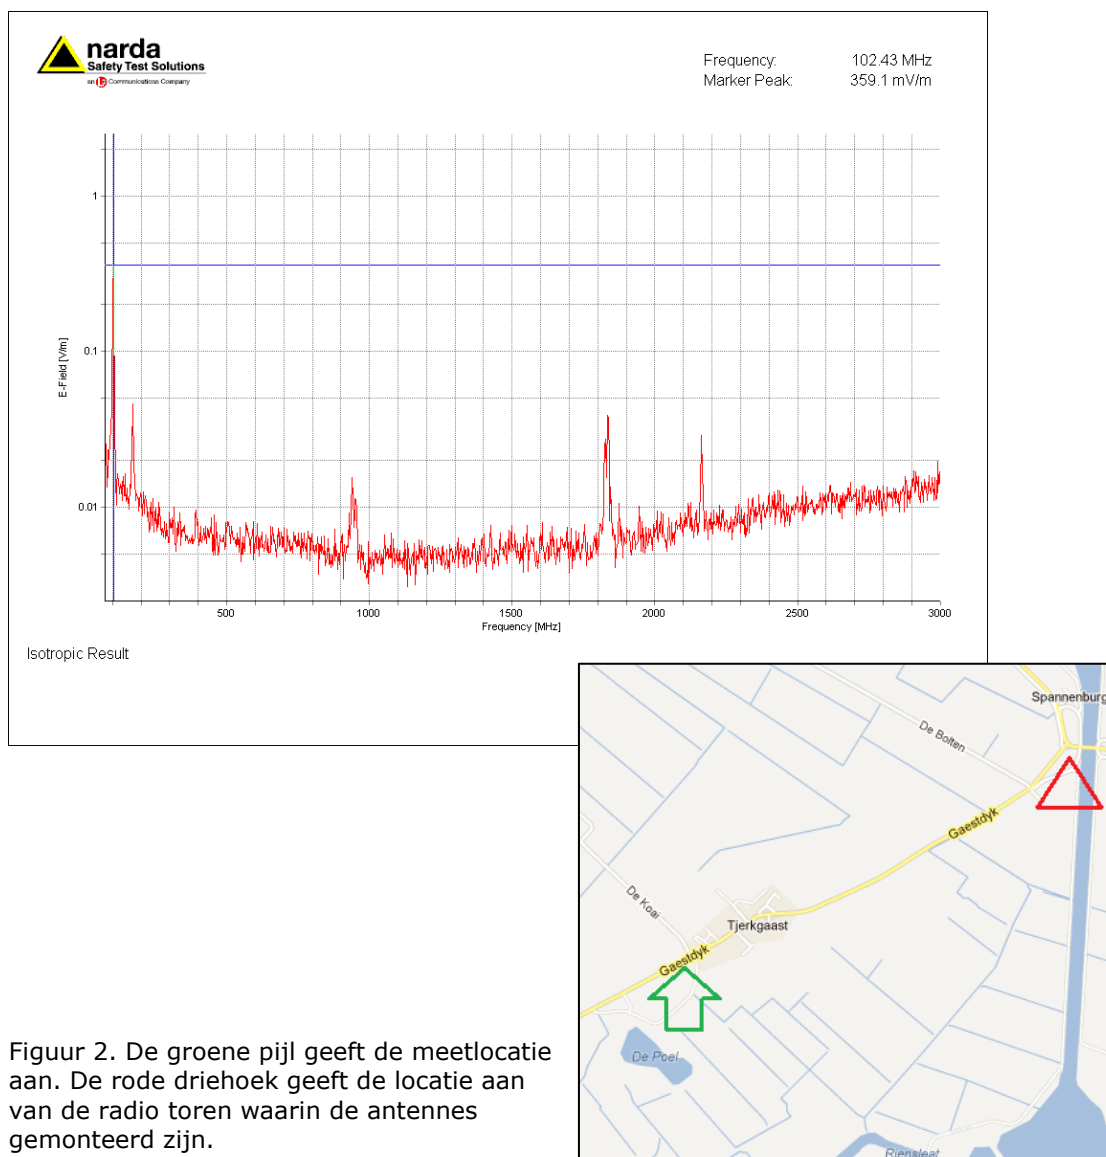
narda
Safety Test Solutions
an L3 Communications Company

Frequency: 102.43 MHz
Marker Peak: 359.1 mV/m

1
0.1
0.01
E-Field [V/m]

500 1000 1500 2000 2500 3000
Frequency [MHz]

Isotropic Result

Spannenburg
De Bolten
Gaestdyk
De Koai
Tjerkgaast
Gaestdyk
De Poel
Riensleat

Figuur 2. De groene pijl geeft de meetlocatie aan. De rode driehoek geeft de locatie aan van de radio toren waarin de antennes gemonteerd zijn.